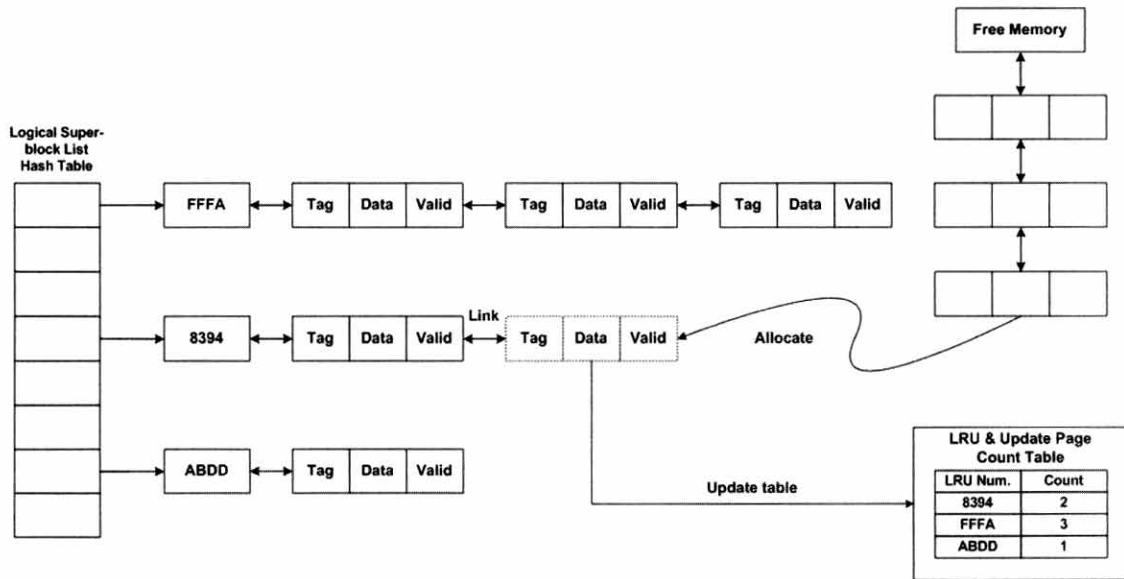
Free Memory

Logical Superblock List Hash Table

FFFA

Tag | Data | Valid

Tag | Data | Valid

Tag | Data | Valid

8394

Tag | Data | Valid

Link

Tag | Data | Valid

Allocate

ABDD

Tag | Data | Valid

Update table

LRU & Update Page Count Table

| LRU Num. | Count |
|---|---|
| 8394 | 2 |
| FFFA | 3 |
| ABDD | 1 |